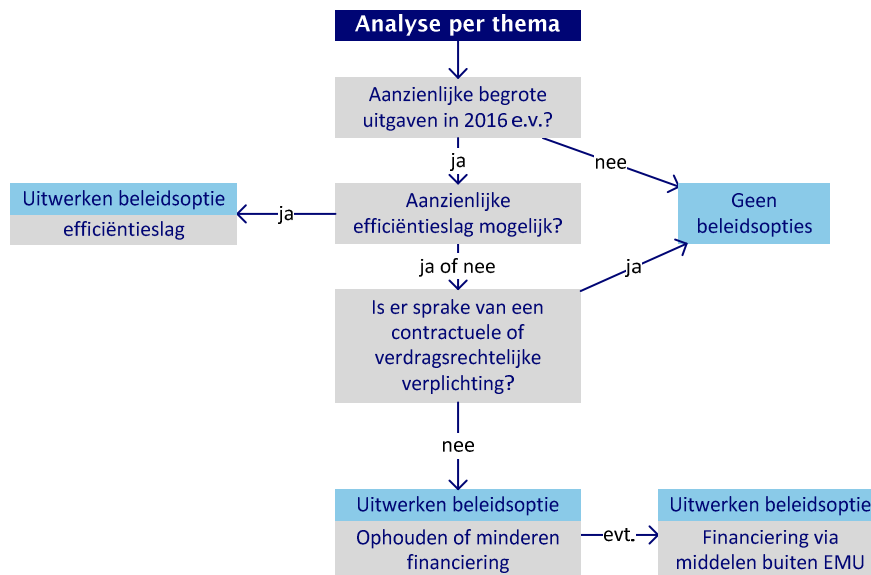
Analyse per thema

Aanzienlijke begrote uitgaven in 2016 e.v.?

ja

nee

Uitwerken beleidsoptie

efficiëntieslag

ja

Aanzienlijke efficiëntieslag mogelijk?

Geen beleidsopties

ja of nee

ja

Is er sprake van een contractuele of verdragsrechtelijke verplichting?

nee

Uitwerken beleidsoptie

Ophouden of minderen financiering

evt.

Uitwerken beleidsoptie

Financiering via middelen buiten EMU